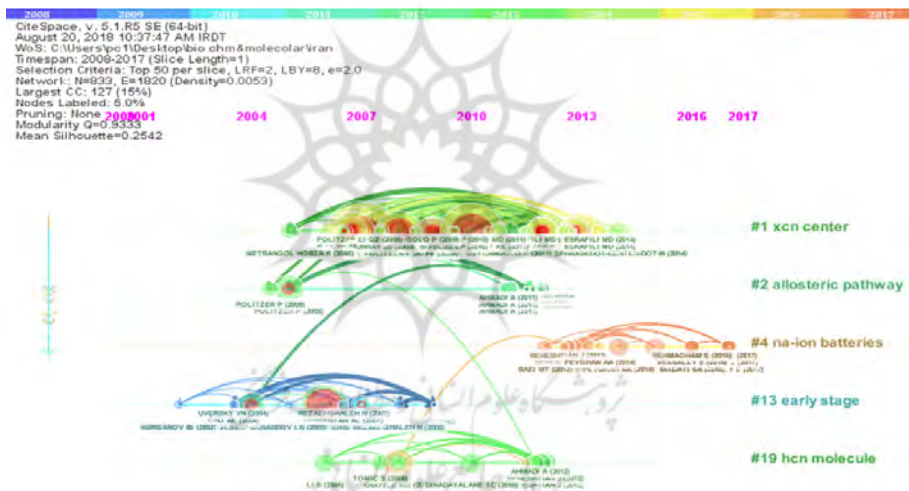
2008 2009 2010 2011 2012 2013 2014 2015 2016 2017

CiteSpace, v. 5.1.R5 SE (64-bit)
August 20, 2018 10:37:47 AM IRDT
WoS: C:\Users\pc1\Desktop\bio chm&molecolar\iran
Timespan: 2008-2017 (Slice Length=1)
Selection Criteria: Top 50 per slice, LRF=2, LBY=8, e=2.0
Network: N=833, E=1820 (Density=0.0053)
Largest CC: 127 (15%)
Nodes Labeled: 5.0%
Pruning: None
Modularity Q=0.9333
Mean Silhouette=0.2542

2000 2001 2004 2007 2010 2013 2016 2017

POLITZER P (2008) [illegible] GOLO P (2009) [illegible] ESRAFILI MD (2014)
NETRANGOL HOSSEIN (2008) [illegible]

#1 xcn center

POLITZER P (2008) AHMADI A (2011)
POLITZER P (2008) AHMADI A (2011)

#2 allosteric pathway

BEHESHTIAN J (2013) BEHMAGHAM E (2016) (2017)
PEYGHAN AA (2014) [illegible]
BAEI MT (2013) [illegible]

#4 na-ion batteries

UVERSKY VN (2004) REZAEI-GHALEH N (2007)
KORNEEV IB (2002) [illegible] REZAEI-GHALEH N (2008)

#13 early stage

AHMADI A (2012)
TOMIC S (2008)
LI S (2006) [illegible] DHADAYALANE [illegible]

#19 hcn molecule

پژوهشگاه علوم انسانی